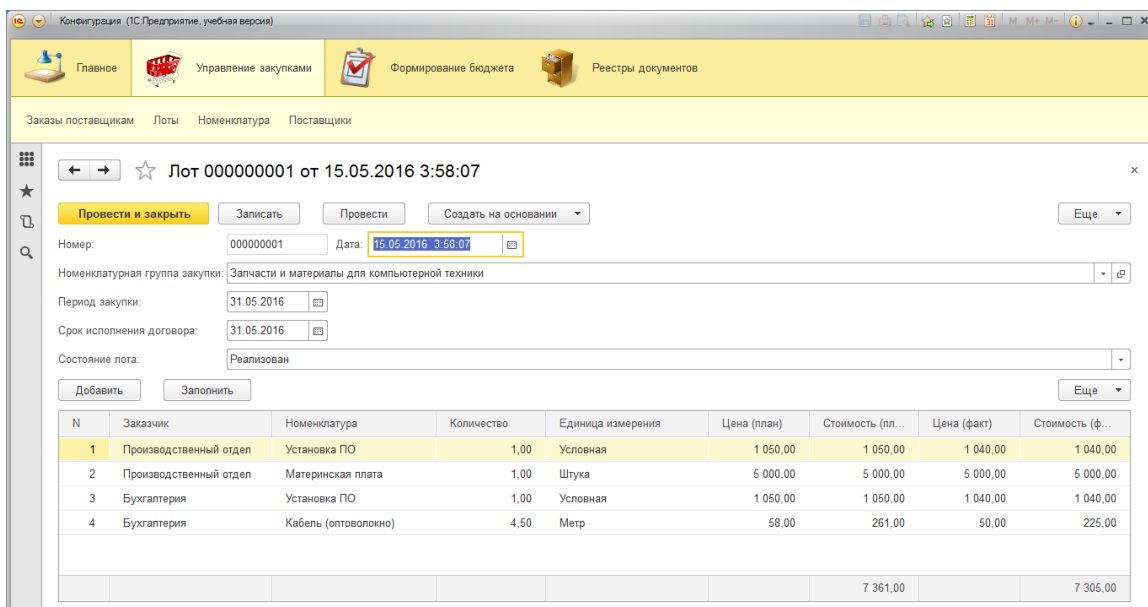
Конфигурация (1С:Предприятие, учебная версия)

M M+ M-

Главное

Управление закупками

Формирование бюджета

Реестры документов

Заказы поставщикам Лоты Номенклатура Поставщики

Лот 000000001 от 15.05.2016 3:58:07

Провести и закрыть
Записать
Провести
Создать на основании
Еще

Номер: 000000001 Дата: 15.05.2016 3:58:07

Номенклатурная группа закупки: Запчасти и материалы для компьютерной техники

Период закупки: 31.05.2016

Срок исполнения договора: 31.05.2016

Состояние лота: Реализован

Добавить
Заполнить
Еще

| N | Заказчик | Номенклатура | Количество | Единица измерения | Цена (план) | Стоимость (пл... | Цена (факт) | Стоимость (ф... |
|---|---|---|---|---|---|---|---|---|
| 1 | Производственный отдел | Установка ПО | 1,00 | Условная | 1 050,00 | 1 050,00 | 1 040,00 | 1 040,00 |
| 2 | Производственный отдел | Материнская плата | 1,00 | Штука | 5 000,00 | 5 000,00 | 5 000,00 | 5 000,00 |
| 3 | Бухгалтерия | Установка ПО | 1,00 | Условная | 1 050,00 | 1 050,00 | 1 040,00 | 1 040,00 |
| 4 | Бухгалтерия | Кабель (оптоволокно) | 4,50 | Метр | 58,00 | 261,00 | 50,00 | 225,00 |
| | | | | | | 7 361,00 | | 7 305,00 |